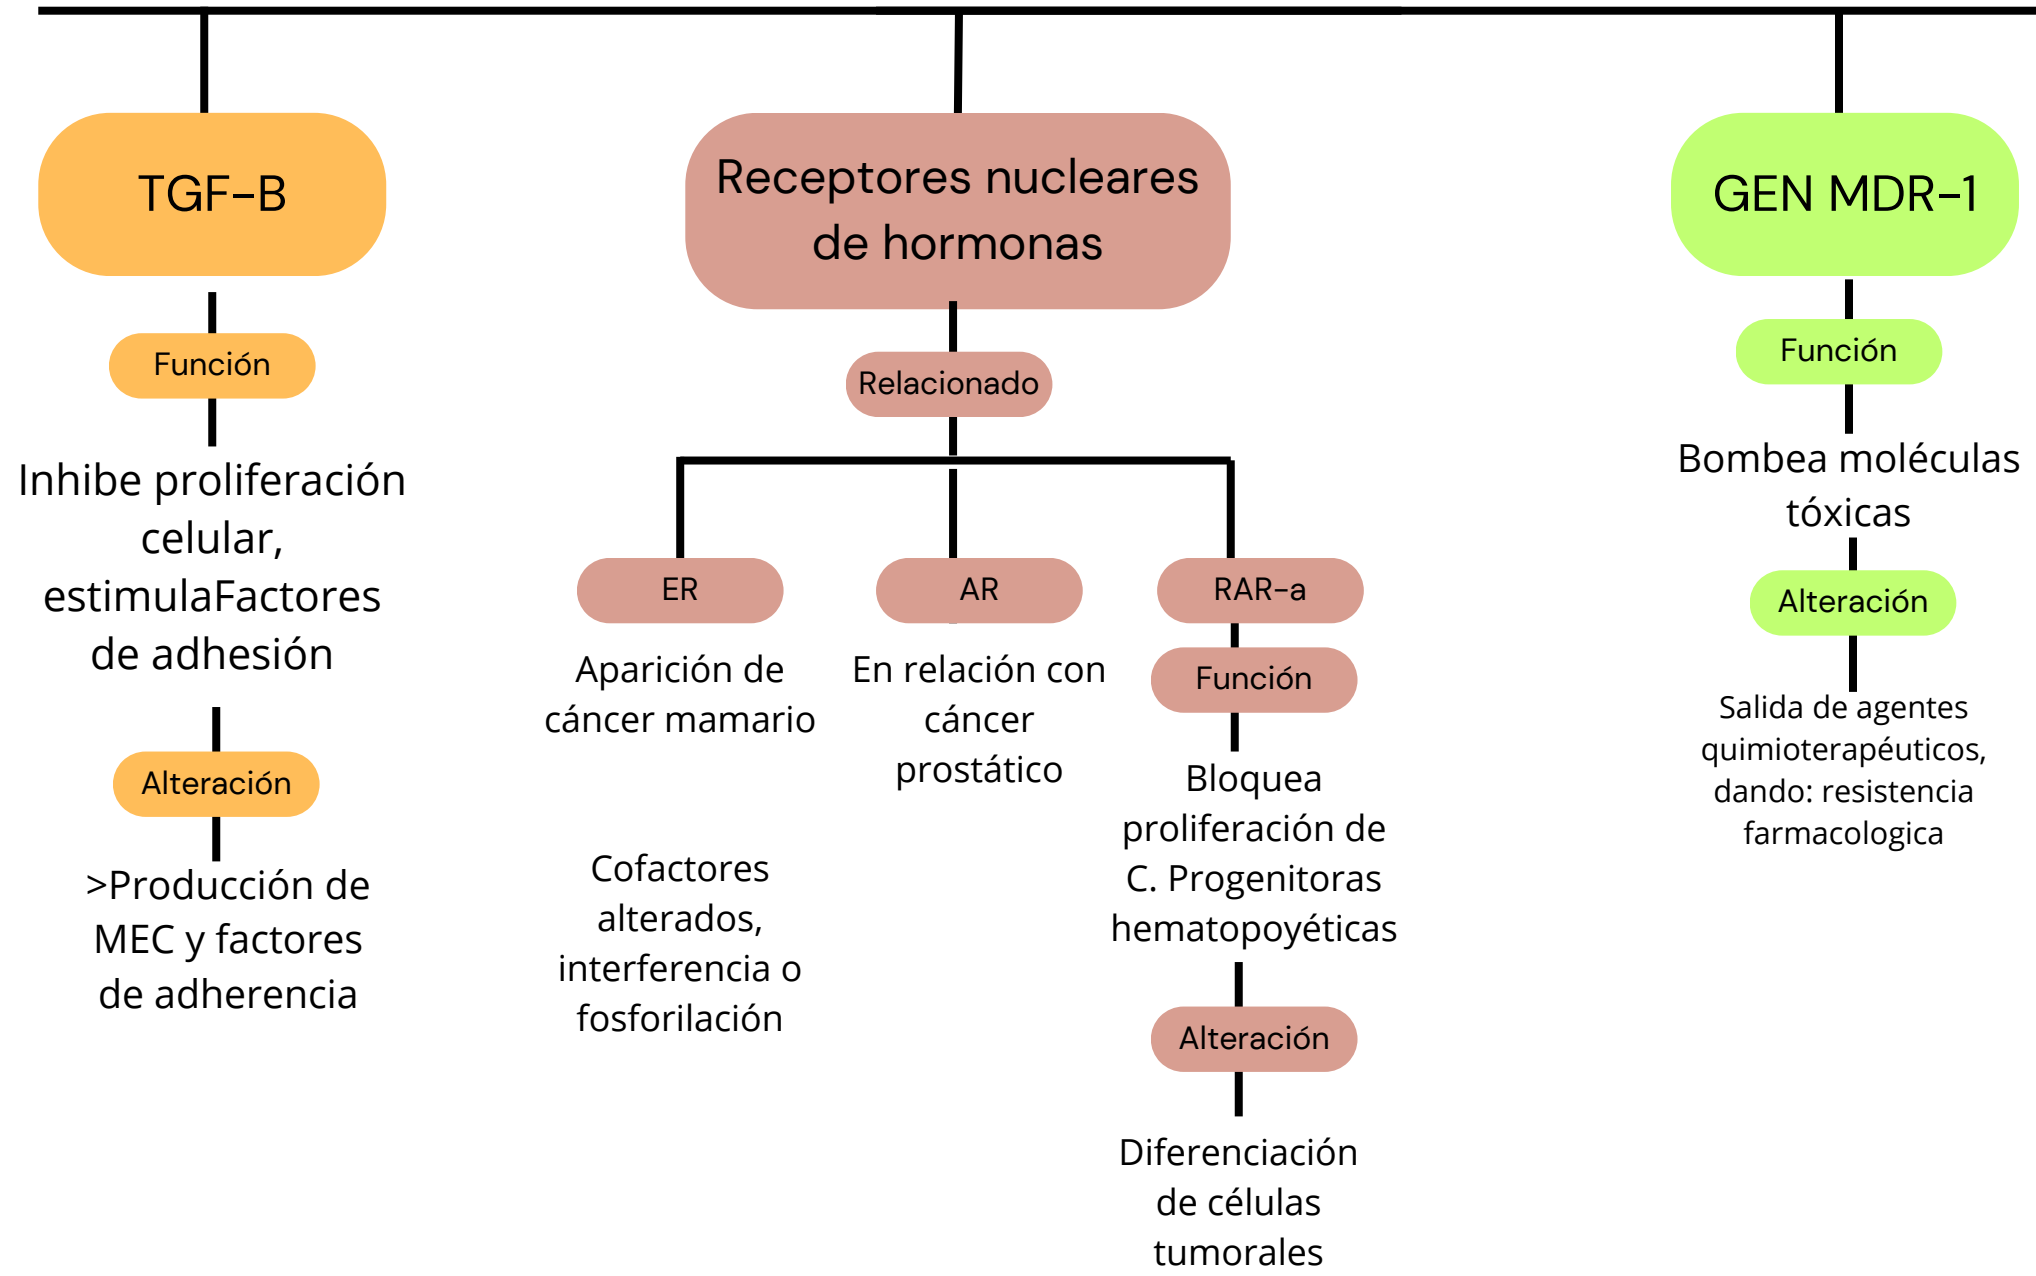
TGF-B

Función

Inhibe proliferación celular, estimulaFactores de adhesión

Alteración

>Producción de MEC y factores de adherencia

Receptores nucleares de hormonas

Relacionado

ER

Aparición de cáncer mamario

Cofactores alterados, interferencia o fosforilación

AR

En relación con cáncer prostático

RAR-a

Función

Bloquea proliferación de C. Progenitoras hematopoyéticas

Alteración

Diferenciación de células tumorales

GEN MDR-1

Función

Bombea moléculas tóxicas

Alteración

Salida de agentes quimioterapéuticos, dando: resistencia farmacologica